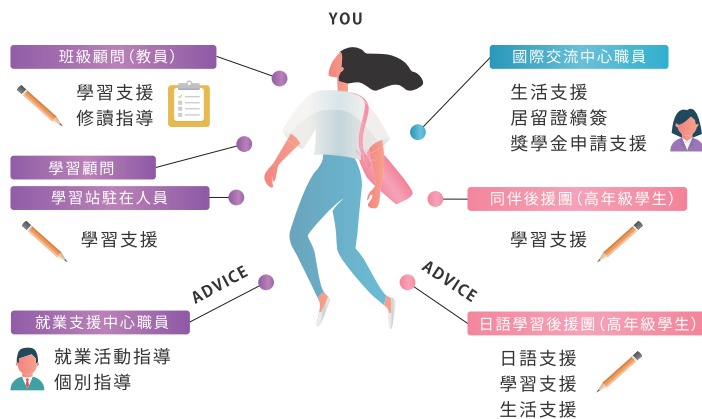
YOU

班級顧問(教員)

學習支援
修讀指導

學習顧問

學習站駐在人員

學習支援

ADVICE

就業支援中心職員

就業活動指導
個別指導

國際交流中心職員

生活支援
居留證續簽
獎學金申請支援

同伴後援團(高年級學生)

學習支援

ADVICE

日語學習後援團(高年級學生)

日語支援
學習支援
生活支援